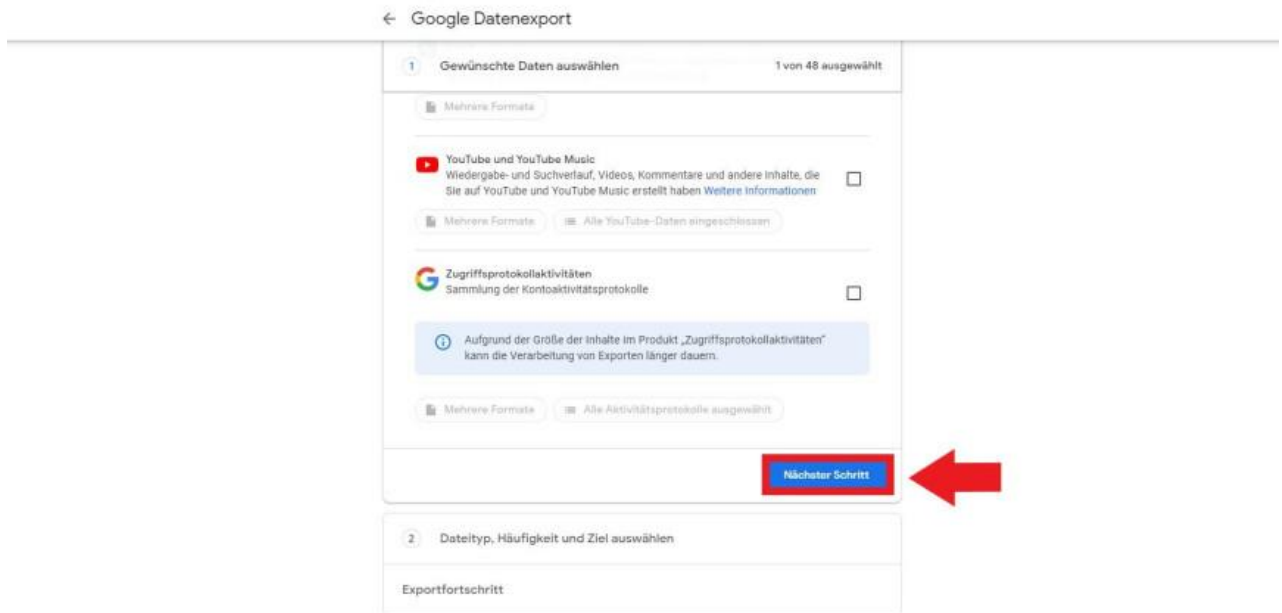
← Google Datenexport

1 Gewünschte Daten auswählen

1 von 48 ausgewählt

Mehrere Formate

YouTube und YouTube Music
Wiedergabe- und Suchverlauf, Videos, Kommentare und andere Inhalte, die Sie auf YouTube und YouTube Music erstellt haben Weitere Informationen

Mehrere Formate

Alle YouTube-Daten eingeschlossen

Zugriffsprotokollaktivitäten
Sammlung der Kontoaktivitätsprotokolle

Aufgrund der Größe der Inhalte im Produkt „Zugriffsprotokollaktivitäten" kann die Verarbeitung von Exporten länger dauern.

Mehrere Formate

Alle Aktivitätsprotokolle ausgewählt

Nächster Schritt

2 Dateityp, Häufigkeit und Ziel auswählen

Exportfortschritt